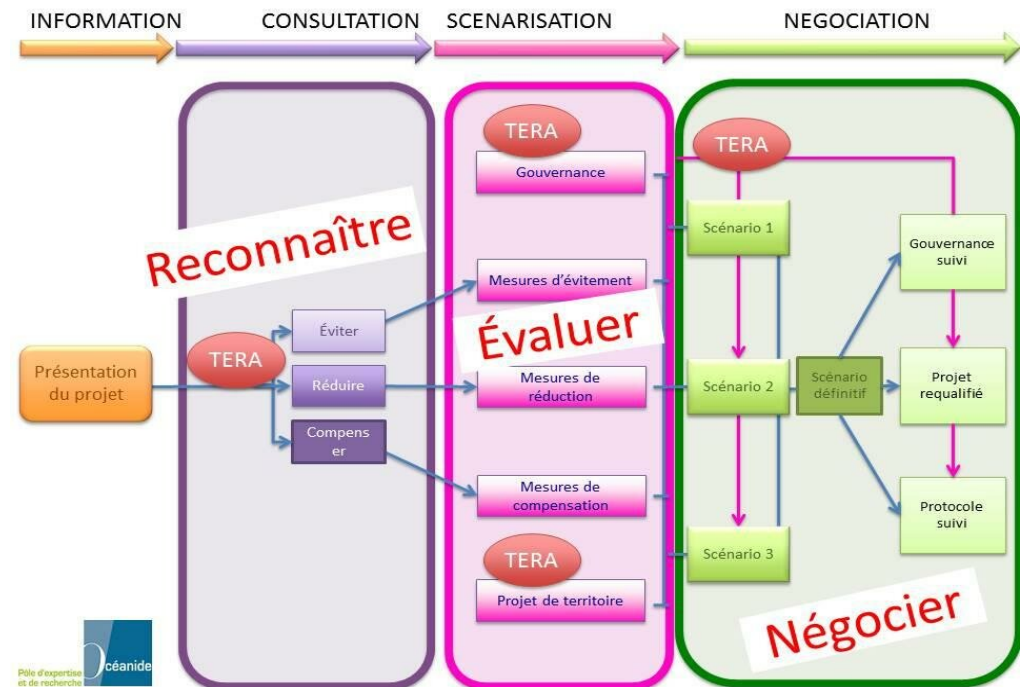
INFORMATION CONSULTATION SCENARISATION NEGOCIATION

Reconnaître

Présentation du projet

TERA

Éviter

Réduire

Compens er

TERA

Gouvernance

Mesures d'évitement

Évaluer

Mesures de réduction

Mesures de compensation

TERA

Projet de territoire

TERA

Scénario 1

Scénario 2

Scénario 3

Scénario définitif

Gouvernance suivi

Projet requalifié

Protocole suivi

Négocier

Pôle d'expertise et de recherche

Océanide